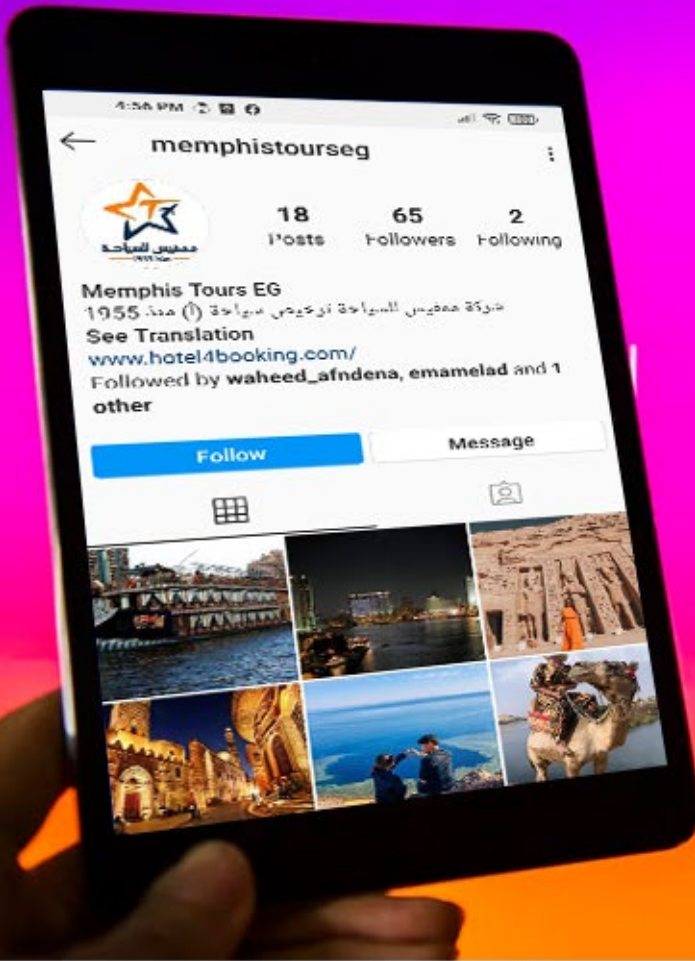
4:56 PM

memphistourseg

ممفيس للسياحة

18
Posts

65
Followers

2
Following

Memphis Tours EG
شركة ممفيس للسياحة ترخيص سياحة (أ) منذ 1955

See Translation

www.hotel4booking.com/

Followed by waheed_afndena, emamelad and 1 other

Follow

Message